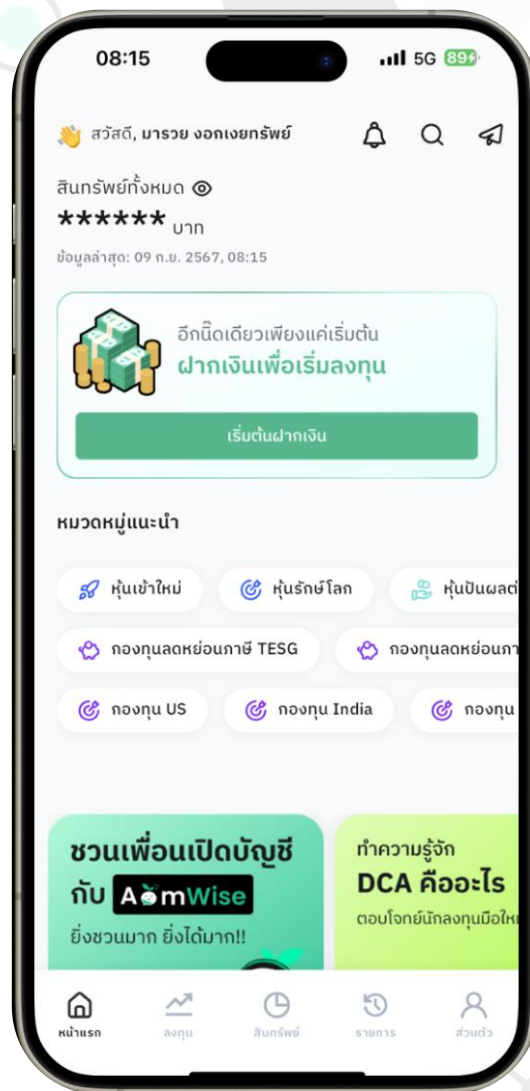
08:15

5G 89

สวัสดี, มารวย งอกเงยทรัพย์

สินทรัพย์ทั้งหมด

****** บาท

ข้อมูลล่าสุด: 09 ก.ย. 2567, 08:15

อีกนิ๊ดเดียวเพียงแค่เริ่มต้น

ฝากเงินเพื่อเริ่มลงทุน

เริ่มต้นฝากเงิน

หมวดหมู่แนะนำ

หุ้นเข้าใหม่

หุ้นรักษ์โลก

หุ้นปันผลด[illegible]

กองทุนลดหย่อนภาษี TESG

กองทุนลดหย่อนภา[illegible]

กองทุน US

กองทุน India

กองทุน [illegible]

ชวนเพื่อนเปิดบัญชี กับ AomWise

ยิ่งชวนมาก ยิ่งได้มาก!!

ทำความรู้จัก

DCA คืออะไร

ตอบโจทย์นักลงทุนมือให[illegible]

หน้าแรก

ลงทุน

สินทรัพย์

รายการ

ส่วนตัว